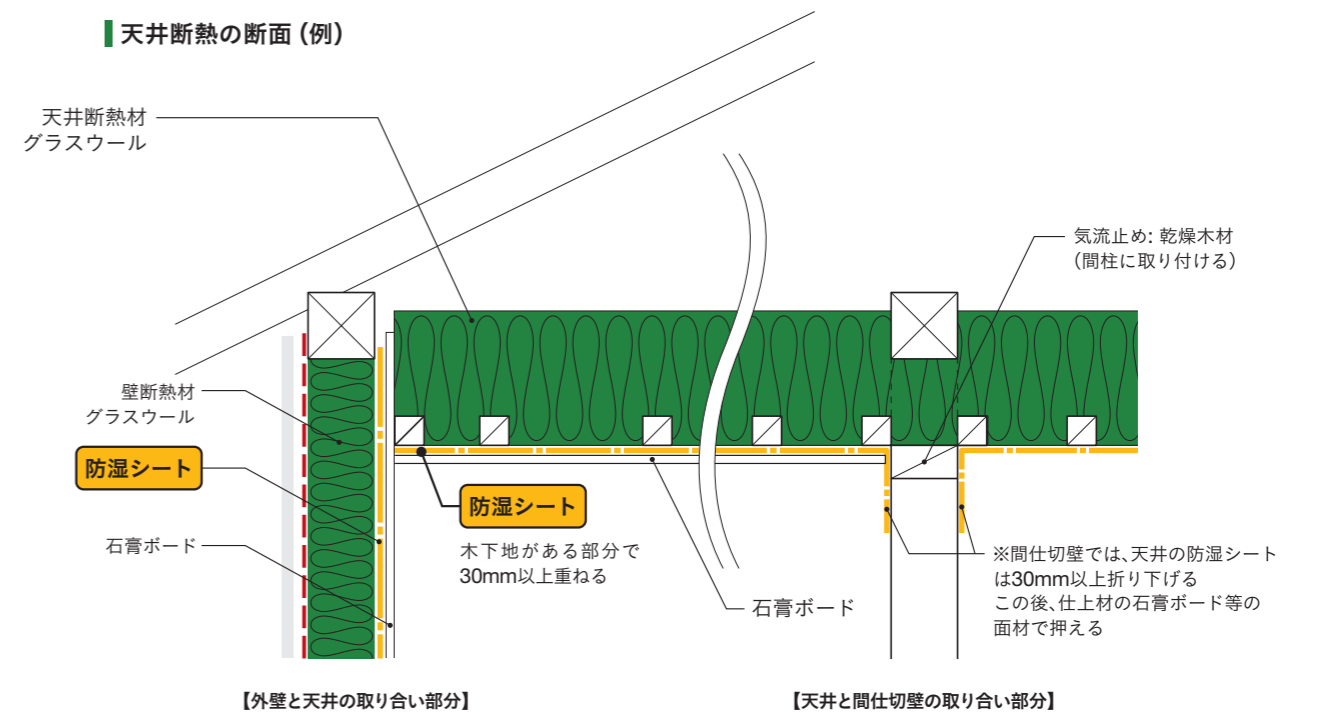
天井断熱の断面（例）

天井断熱材
グラスウール

気流止め：乾燥木材
（間柱に取り付ける）

壁断熱材
グラスウール

防湿シート

防湿シート

木下地がある部分で
30mm以上重ねる

石膏ボード

石膏ボード

※間仕切壁では、天井の防湿シートは30mm以上折り下げる
この後、仕上材の石膏ボード等の面材で押える

【外壁と天井の取り合い部分】

【天井と間仕切壁の取り合い部分】